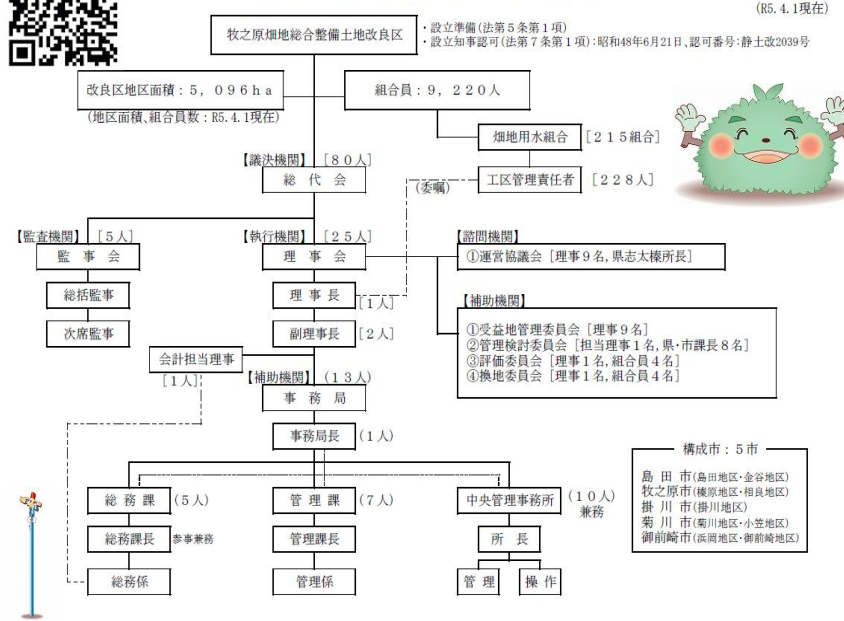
(R5.4.1現在)

牧之原畑地総合整備土地改良区

・設立準備(法第5条第1項)
・設立知事認可(法第7条第1項):昭和48年6月21日、認可番号:静土改2039号

改良区地区面積:5,096ha

(地区面積,組合員数:R5.4.1現在)

組合員:9,220人

畑地用水組合 [215組合]

【議決機関】[80人]
総代会

(委嘱)

工区管理責任者 [228人]

【監査機関】[5人]
監事会

総括監事

次席監事

【執行機関】[25人]
理事会

理事長 [1人]

副理事長 [2人]

会計担当理事 [1人]

【諮問機関】
①運営協議会 [理事9名,県志太榛所長]

【補助機関】
①受益地管理委員会 [理事9名]
②管理検討委員会 [担当理事1名,県・市課長8名]
③評価委員会 [理事1名,組合員4名]
④換地委員会 [理事1名,組合員4名]

【補助機関】(13人)
事務局

事務局長 (1人)

構成市:5市
島田市(島田地区・金谷地区)
牧之原市(榛原地区・相良地区)
掛川市(掛川地区)
菊川市(菊川地区・小笠地区)
御前崎市(浜岡地区・御前崎地区)

総務課 (5人)

総務課長 参事兼務

総務係

管理課 (7人)

管理課長

管理係

中央管理事務所 (10人) 兼務

所長

管理

操作